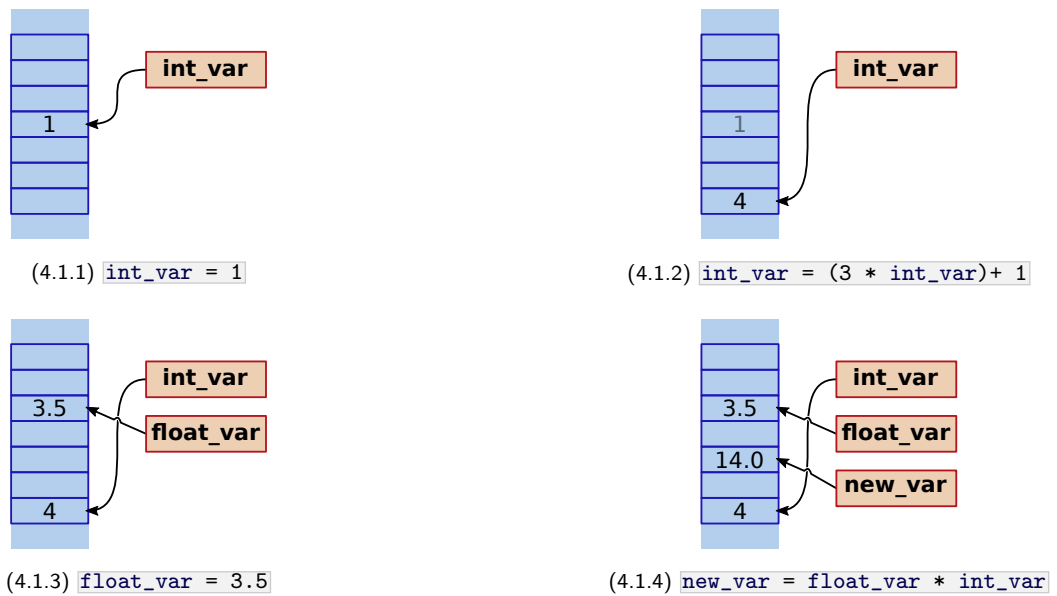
int_var

1

(4.1.1) int_var = 1

int_var

1

4

(4.1.2) int_var = (3 * int_var)+ 1

int_var

float_var

3.5

4

(4.1.3) float_var = 3.5

int_var

float_var

new_var

3.5

14.0

4

(4.1.4) new_var = float_var * int_var